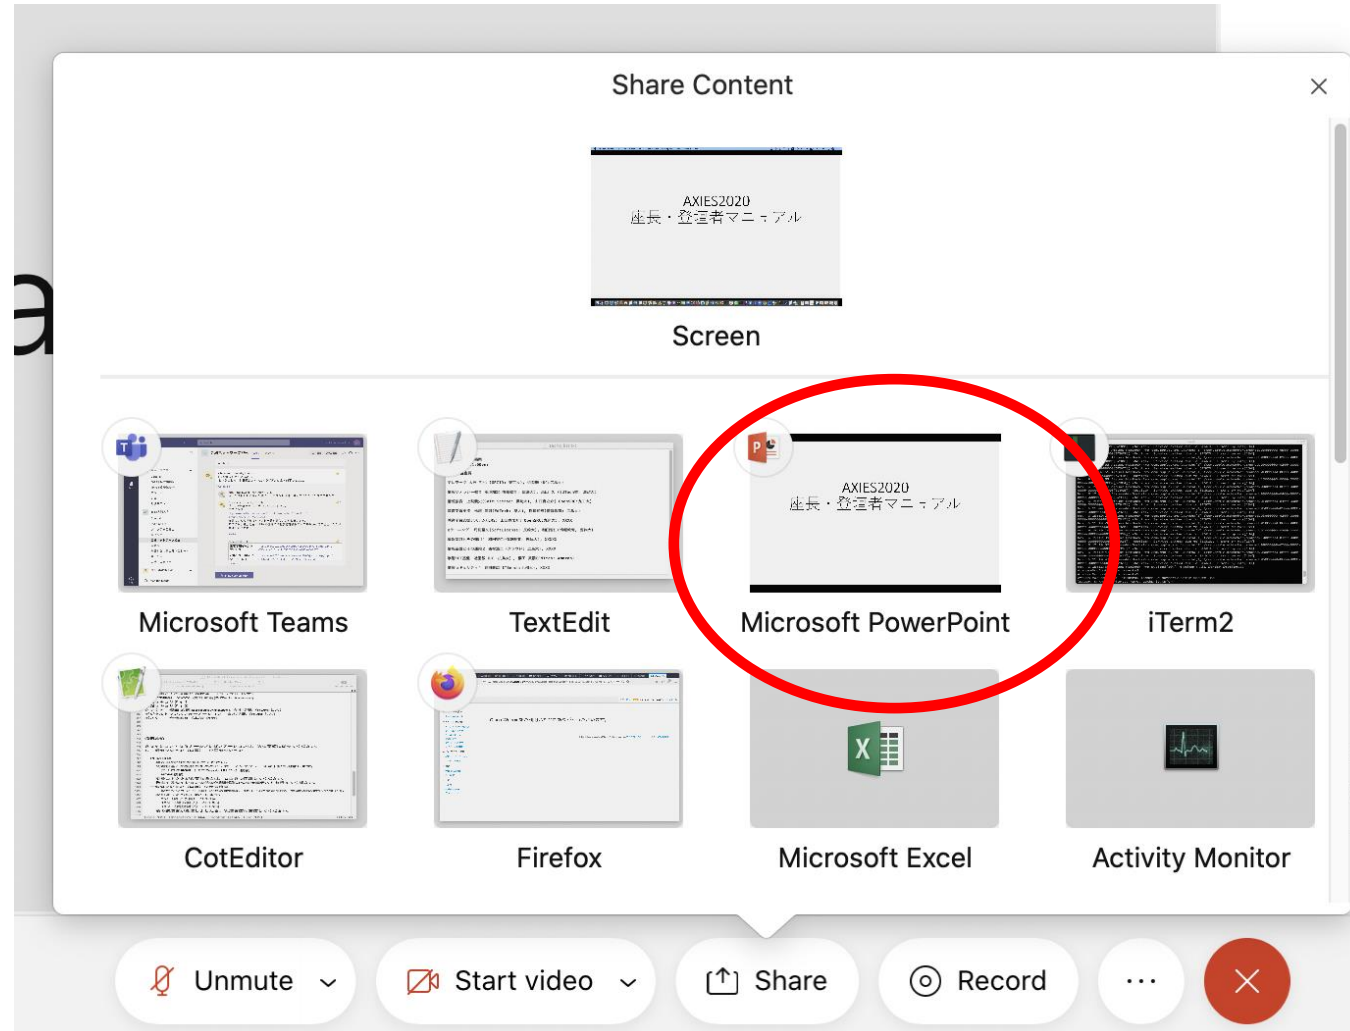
Share Content

AXIES2020
座長・登壇者マニュアル

Screen

Microsoft Teams

TextEdit

AXIES2020
座長・登壇者マニュアル

Microsoft PowerPoint

iTerm2

CotEditor

Firefox

Microsoft Excel

Activity Monitor

Unmute

Start video

Share

Record

···